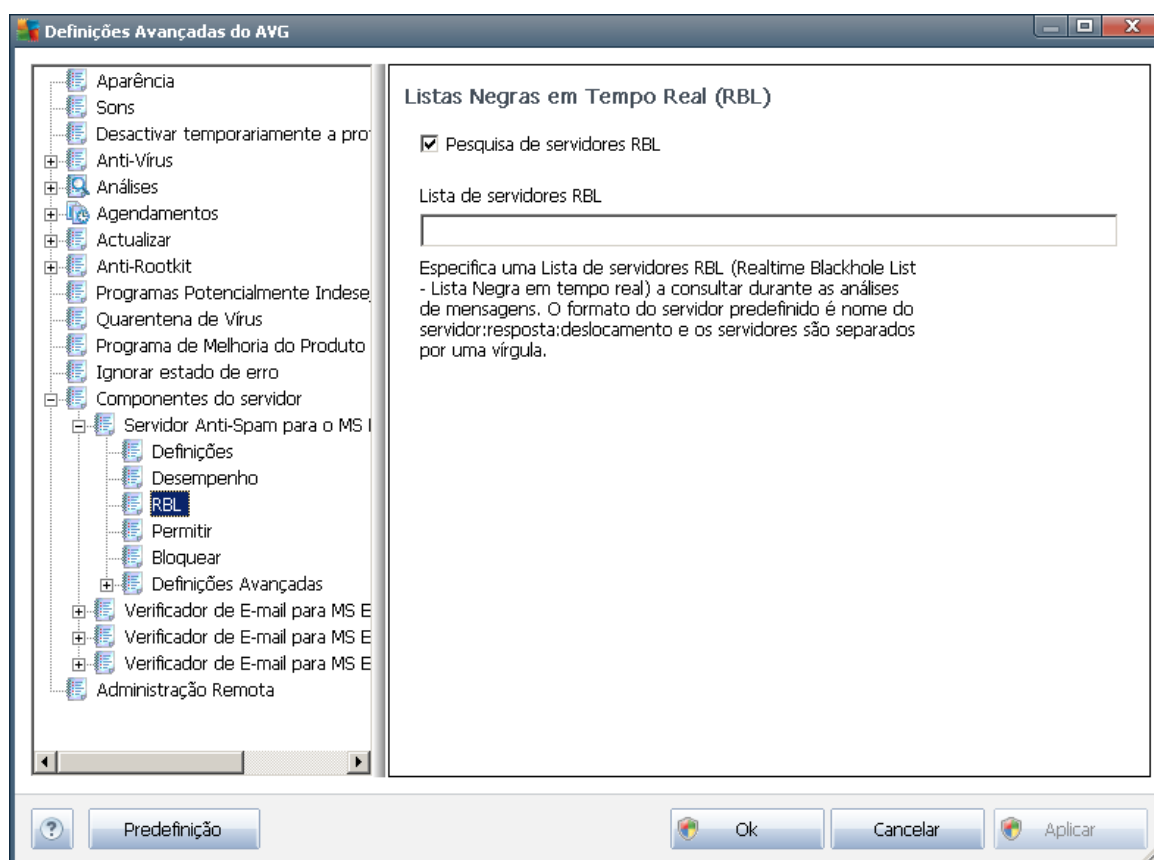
Definições Avançadas do AVG

Aparência
Sons
Desactivar temporariamente a pro
Anti-Vírus
Análises
Agendamentos
Actualizar
Anti-Rootkit
Programas Potencialmente Indese
Quarentena de Vírus
Programa de Melhoria do Produto
Ignorar estado de erro
Componentes do servidor
Servidor Anti-Spam para o MS I
Definições
Desempenho
RBL
Permitir
Bloquear
Definições Avançadas
Verificador de E-mail para MS E
Verificador de E-mail para MS E
Verificador de E-mail para MS E
Administração Remota

Listas Negras em Tempo Real (RBL)

☑ Pesquisa de servidores RBL

Lista de servidores RBL

Especifica uma Lista de servidores RBL (Realtime Blackhole List - Lista Negra em tempo real) a consultar durante as análises de mensagens. O formato do servidor predefinido é nome do servidor:resposta:deslocamento e os servidores são separados por uma vírgula.

Predefinição
Ok
Cancelar
Aplicar